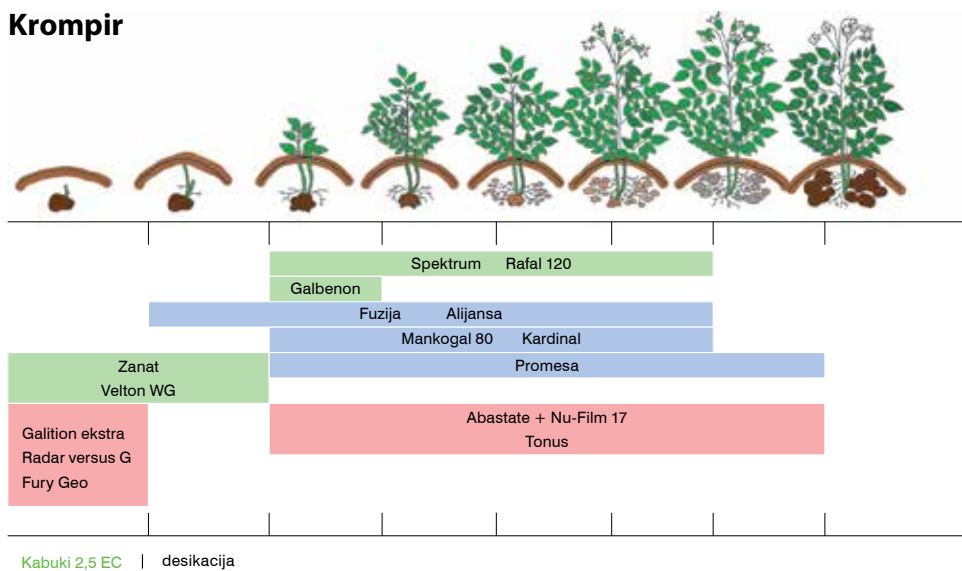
Krompir

Spektrum Rafal 120

Galbenon

Fuzija Alijansa

Mankogal 80 Kardinal

Zanat
Velton WG

Promesa

Galition ekstra
Radar versus G
Fury Geo

Abastate + Nu-Film 17
Tonus

Kabuki 2,5 EC | desikacija